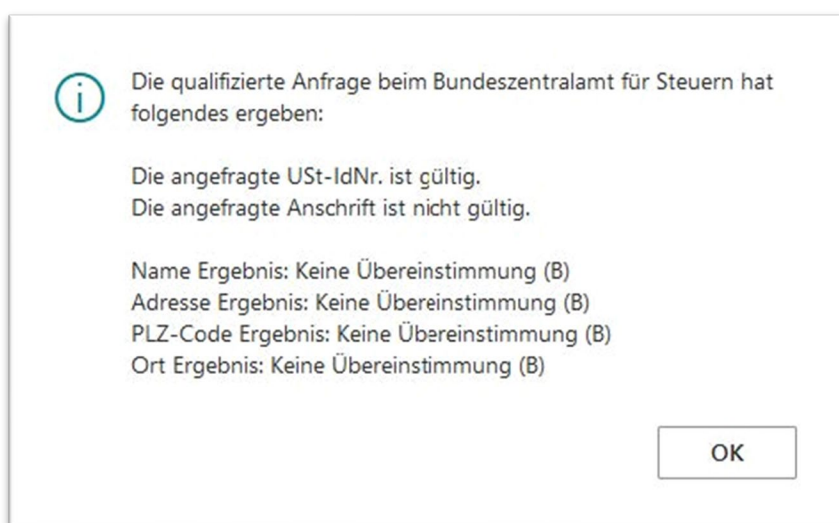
Die qualifizierte Anfrage beim Bundeszentralamt für Steuern hat folgendes ergeben:

Die angefragte USt-IdNr. ist gültig.
Die angefragte Anschrift ist nicht gültig.

Name Ergebnis: Keine Übereinstimmung (B)
Adresse Ergebnis: Keine Übereinstimmung (B)
PLZ-Code Ergebnis: Keine Übereinstimmung (B)
Ort Ergebnis: Keine Übereinstimmung (B)

OK